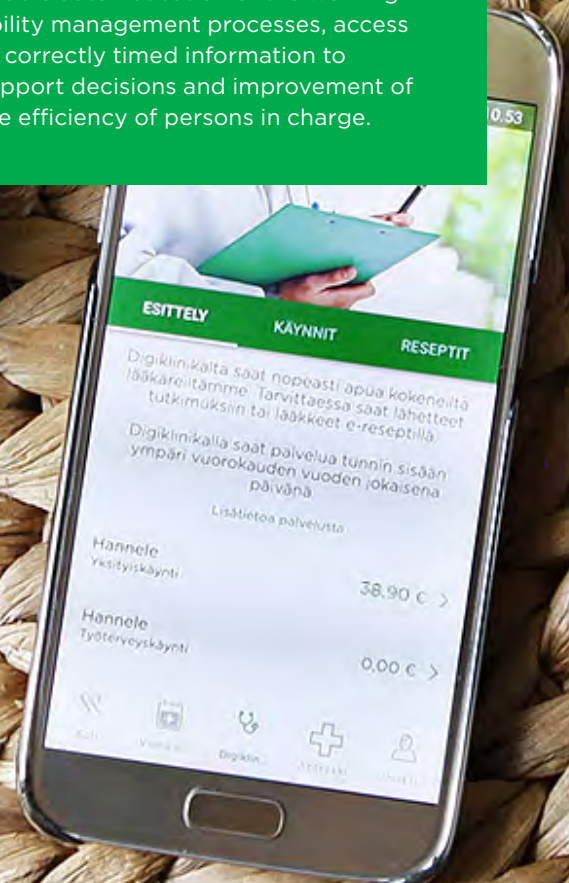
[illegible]bility management processes, access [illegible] correctly timed information to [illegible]pport decisions and improvement of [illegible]e efficiency of persons in charge.

10.53

ESITTELY
KÄYNNIT
RESEPTIT

Digiklinikalta saat nopeasti apua kokeneilta lääkäreiltämme. Tarvittaessa saat lähetteet tutkimuksiin tai lääkkeet e-reseptillä.

Digiklinikalla saat palvelua tunnin sisään ympäri vuorokauden vuoden jokaisena päivänä.

Lisätietoa palvelusta

Hannele
Yksityiskäynti
38,90 € >

Hannele
Työterveyskäynti
0,00 € >

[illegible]
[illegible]
Digiklin...
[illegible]
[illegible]